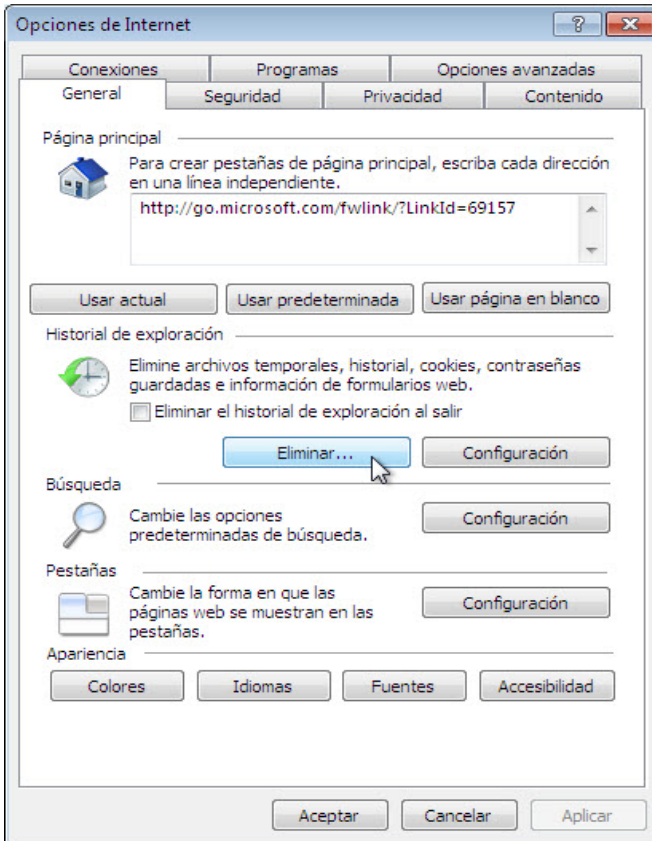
Opciones de Internet

?

Conexiones | Programas | Opciones avanzadas
General | Seguridad | Privacidad | Contenido

Página principal

Para crear pestañas de página principal, escriba cada dirección en una línea independiente.

http://go.microsoft.com/fwlink/?LinkId=69157

Usar actual | Usar predeterminada | Usar página en blanco

Historial de exploración

Elimine archivos temporales, historial, cookies, contraseñas guardadas e información de formularios web.

Eliminar el historial de exploración al salir

Eliminar... | Configuración

Búsqueda

Cambie las opciones predeterminadas de búsqueda.

Configuración

Pestañas

Cambie la forma en que las páginas web se muestran en las pestañas.

Configuración

Apariencia

Colores | Idiomas | Fuentes | Accesibilidad

Aceptar | Cancelar | Aplicar